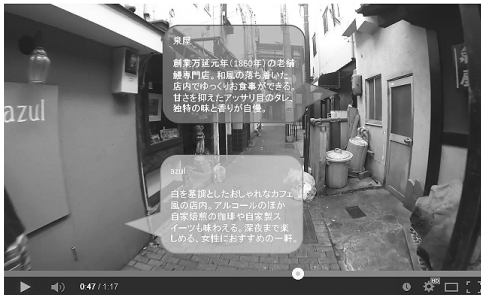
泉屋

創業万延元年（1860年）の老舗麺専門店。和風の落ち着いた店内でゆっくりお食事ができる。甘さを抑えたアッサリ目のタレ、独特の味と香りが自慢。

azul

azul

白を基調としたおしゃれなカフェ風の店内。アルコールのほか自家焙煎の珈琲や自家製スイーツも味わえる。深夜まで楽しめる、女性におすすめの一軒。

0:47 / 1:17

HD